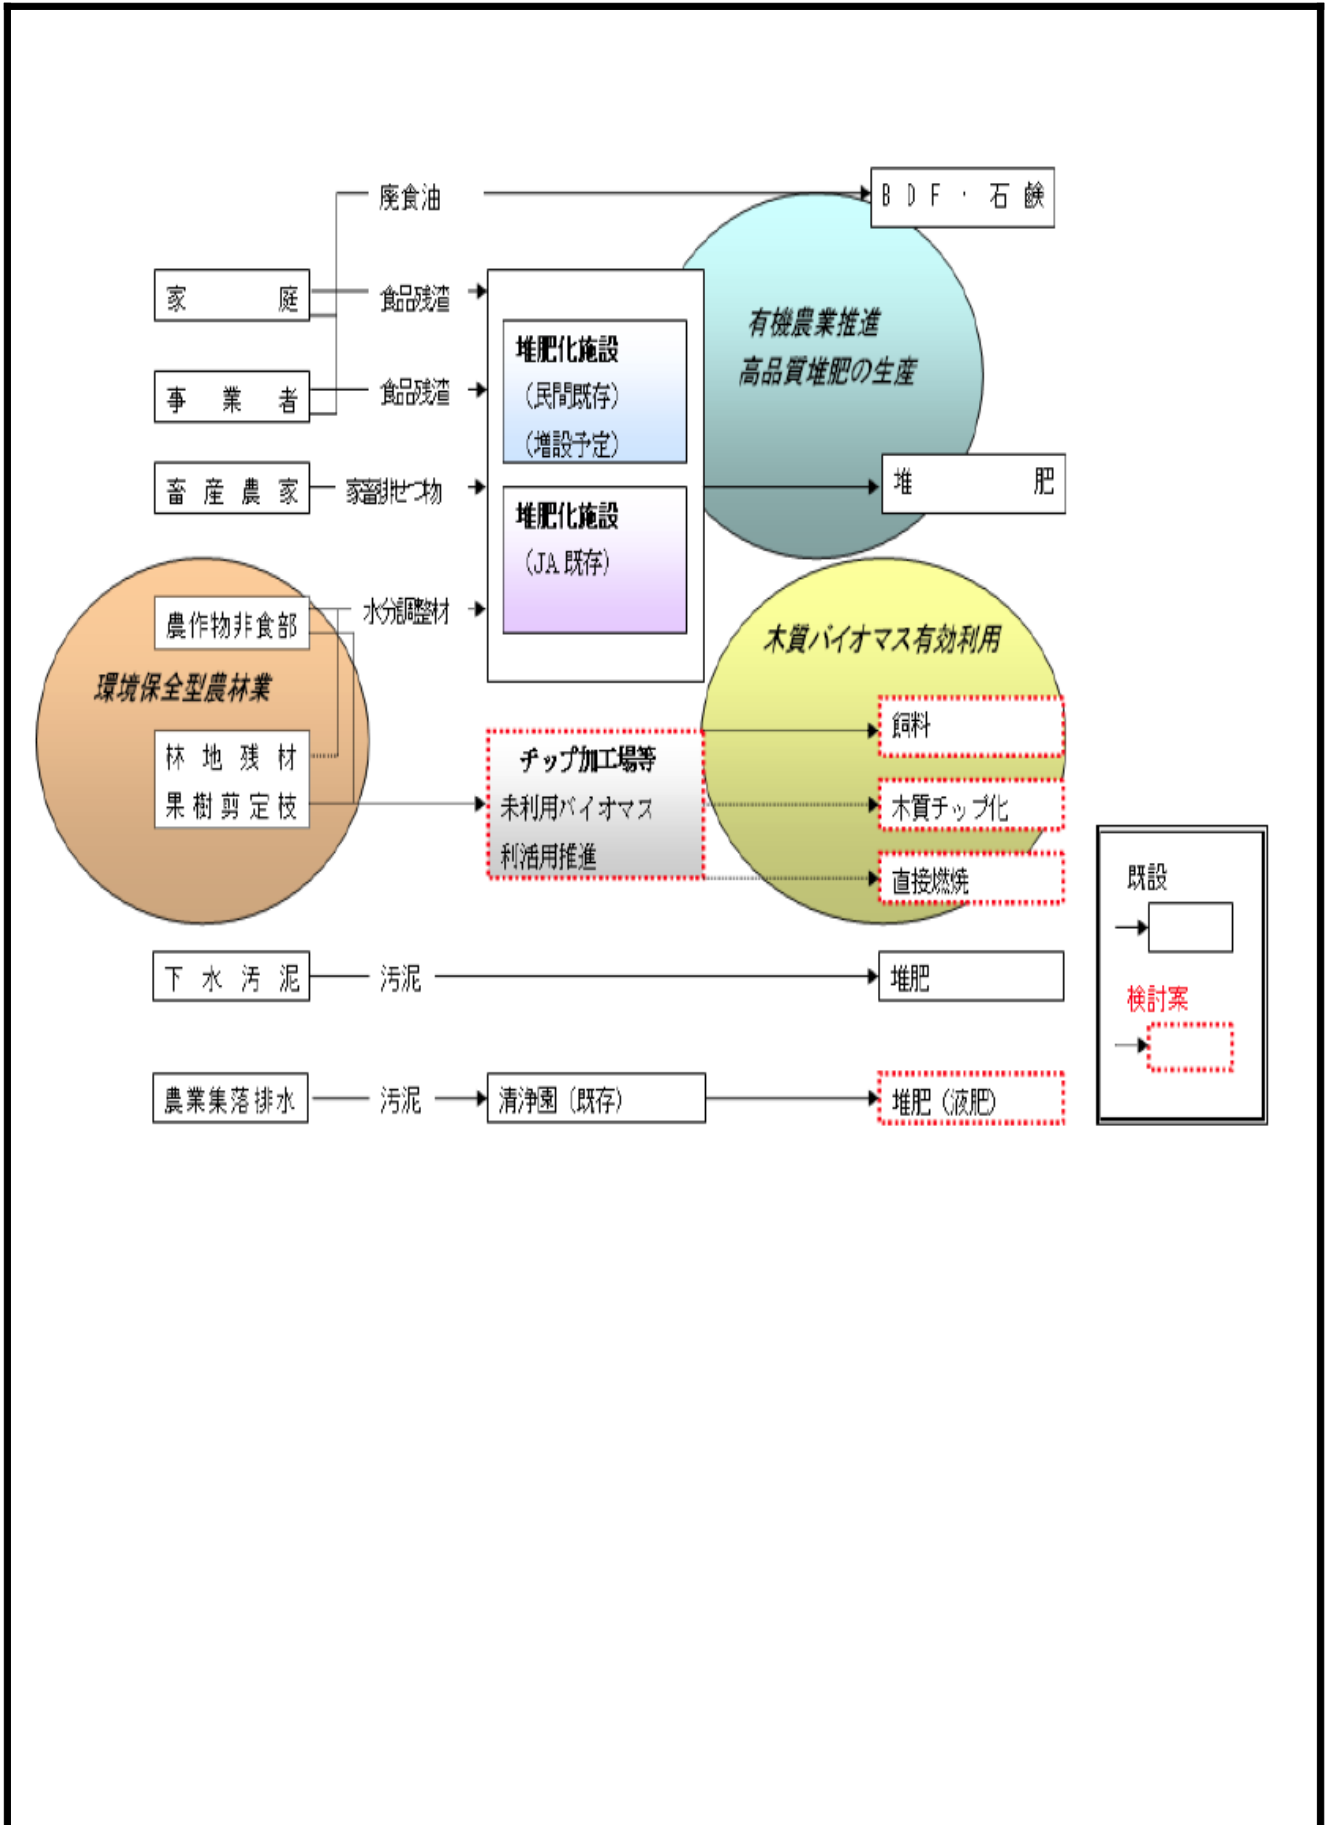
廃食油

ＢＤＦ・石鹸

家庭

食品残渣

事業者

食品残渣

畜産農家

家畜排せつ物

堆肥化施設
（民間既存）
（増設予定）

堆肥化施設
（JA 既存）

有機農業推進
高品質堆肥の生産

堆肥

農作物非食部

水分調整材

環境保全型農林業

林地残材
果樹剪定枝

木質バイオマス有効利用

チップ加工場等
未利用バイオマス
利活用推進

飼料

木質チップ化

直接燃焼

既設

検討案

下水汚泥

汚泥

堆肥

農業集落排水

汚泥

清浄園（既存）

堆肥（液肥）